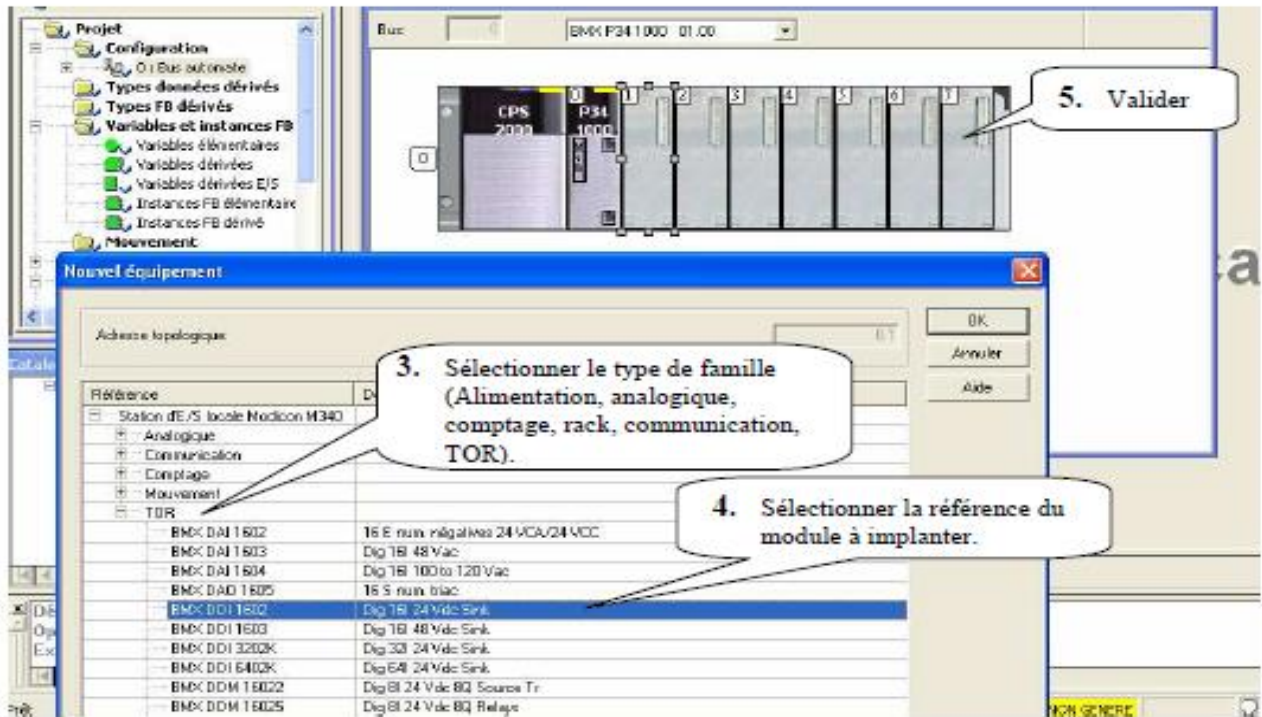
Projet
Configuration
0 : Bus automate
Types données dérivés
Types FB dérivés
Variables et instances FB
Variables élémentaires
Variables dérivées
Variables dérivées E/S
Instances FB élémentaire
Instances FB dérivé
Mouvement

Bus
BMX P34 1000 01.00

CPS 2000
P34 1000
0 1 2 3 4 5 6 7
0

5. Valider

Nouvel équipement

Adresse topologique
0.1
OK
Annuler
Aide

3. Sélectionner le type de famille (Alimentation, analogique, comptage, rack, communication, TOR).

4. Sélectionner la référence du module à implanter.

| Référence | De |
|---|---|
| Station d'E/S locale Modicon M340 | |
| Analogique | |
| Communication | |
| Comptage | |
| Mouvement | |
| TOR | |
| BMX DAI 1602 | 16 E num négatives 24 VCA/24 VCC |
| BMX DAI 1603 | Dig 16I 48 Vac |
| BMX DAI 1604 | Dig 16I 100 to 120 Vac |
| BMX DAO 1605 | 16 S num triac |
| BMX DDI 1602 | Dig 16I 24 Vdc Sink |
| BMX DDI 1603 | Dig 16I 48 Vdc Sink |
| BMX DDI 3202K | Dig 32I 24 Vdc Sink |
| BMX DDI 6402K | Dig 64I 24 Vdc Sink |
| BMX DDM 16022 | Dig 8I 24 Vdc 8Q Source Tr |
| BMX DDM 16025 | Dig 8I 24 Vdc 8Q Relays |

Catalo
Dé
Op
Ex
Prêt
NON GENERE
a